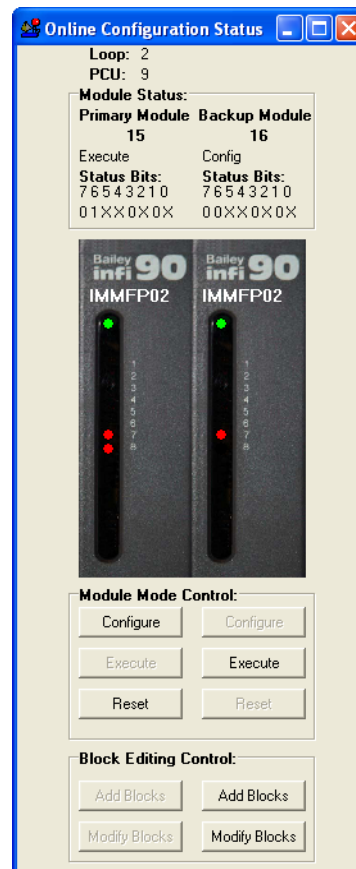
Online Configuration Status

Loop: 2
PCU: 9

Module Status:

Primary Module
15
Execute
Status Bits:
76543210
01XX0X0X

Backup Module
16
Config
Status Bits:
76543210
00XX0X0X

Bailey infi 90
IMMFP02
1
2
3
4
5
6
7
8

Bailey infi 90
IMMFP02
1
2
3
4
5
6
7
8

Module Mode Control:

Configure
Configure
Execute
Execute
Reset
Reset

Block Editing Control:

Add Blocks
Add Blocks
Modify Blocks
Modify Blocks